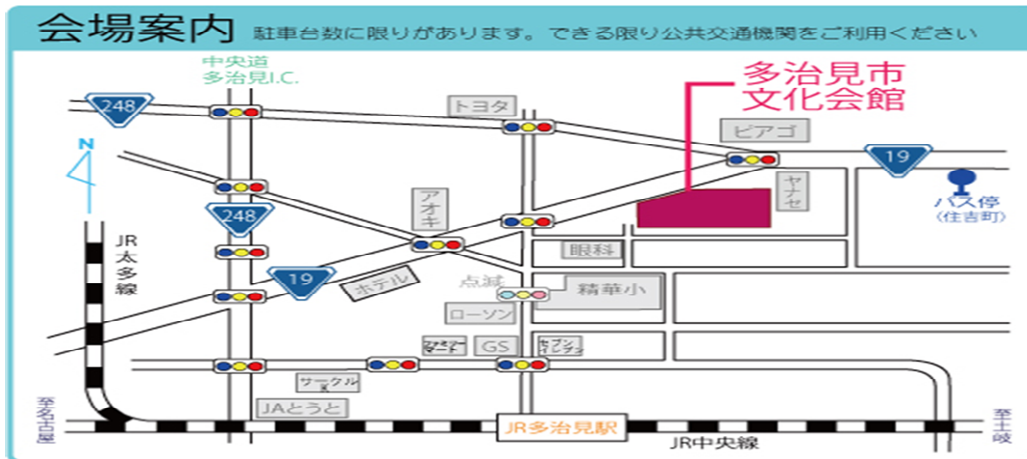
会場案内 駐車台数に限りがあります。できる限り公共交通機関をご利用ください

中央道
多治見I.C.

多治見市
文化会館

248
トヨタ
ピアゴ
N
19
ヤナセ
バス停
(住吉町)
アオキ
248
JR
太
多
線
眼科
19
ホテル
点滅
精華小
ローソン
ファミリーマート
GS
セブンイレブン
サークルK
JAとうと
至名古屋
JR多治見駅
JR中央線
至土岐